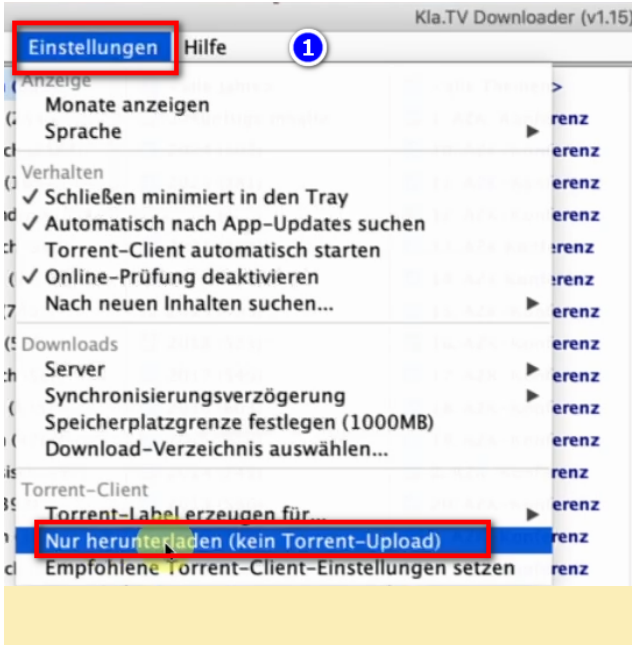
Kla.TV Downloader (v1.15)

Einstellungen Hilfe 1

Anzeige
Monate anzeigen
Sprache

Verhalten
✓ Schließen minimiert in den Tray
✓ Automatisch nach App-Updates suchen
Torrent-Client automatisch starten
✓ Online-Prüfung deaktivieren
Nach neuen Inhalten suchen...

Downloads
Server
Synchronisierungsverzögerung
Speicherplatzgrenze festlegen (1000MB)
Download-Verzeichnis auswählen...

Torrent-Client
Torrent-Label erzeugen für...
Nur herunterladen (kein Torrent-Upload)
Empfohlene Torrent-Client-Einstellungen setzen